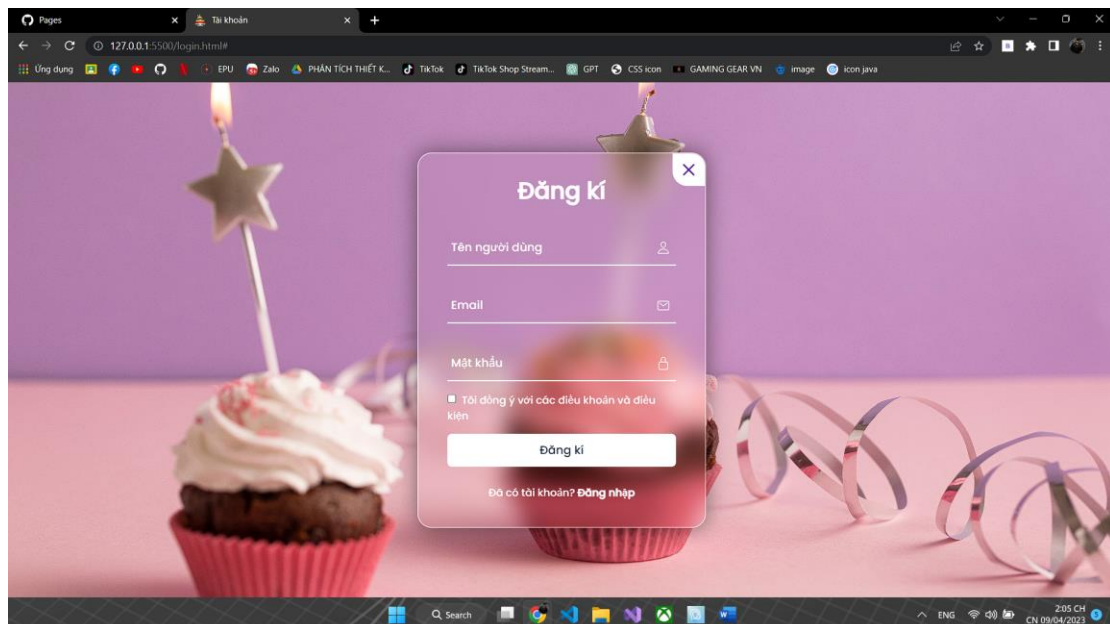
Pages × Tài khoản × +

127.0.0.1:5500/login.html#

Ứng dụng EPU Zalo PHÂN TÍCH THIẾT K... TikTok TikTok Shop Stream... GPT CSS icon GAMING GEAR VN image icon java

×

Đăng kí

Tên người dùng

Email

Mật khẩu

Tôi đồng ý với các điều khoản và điều kiện

Đăng kí

Đã có tài khoản? Đăng nhập

Search

ENG 2:05 CH CN 09/04/2023